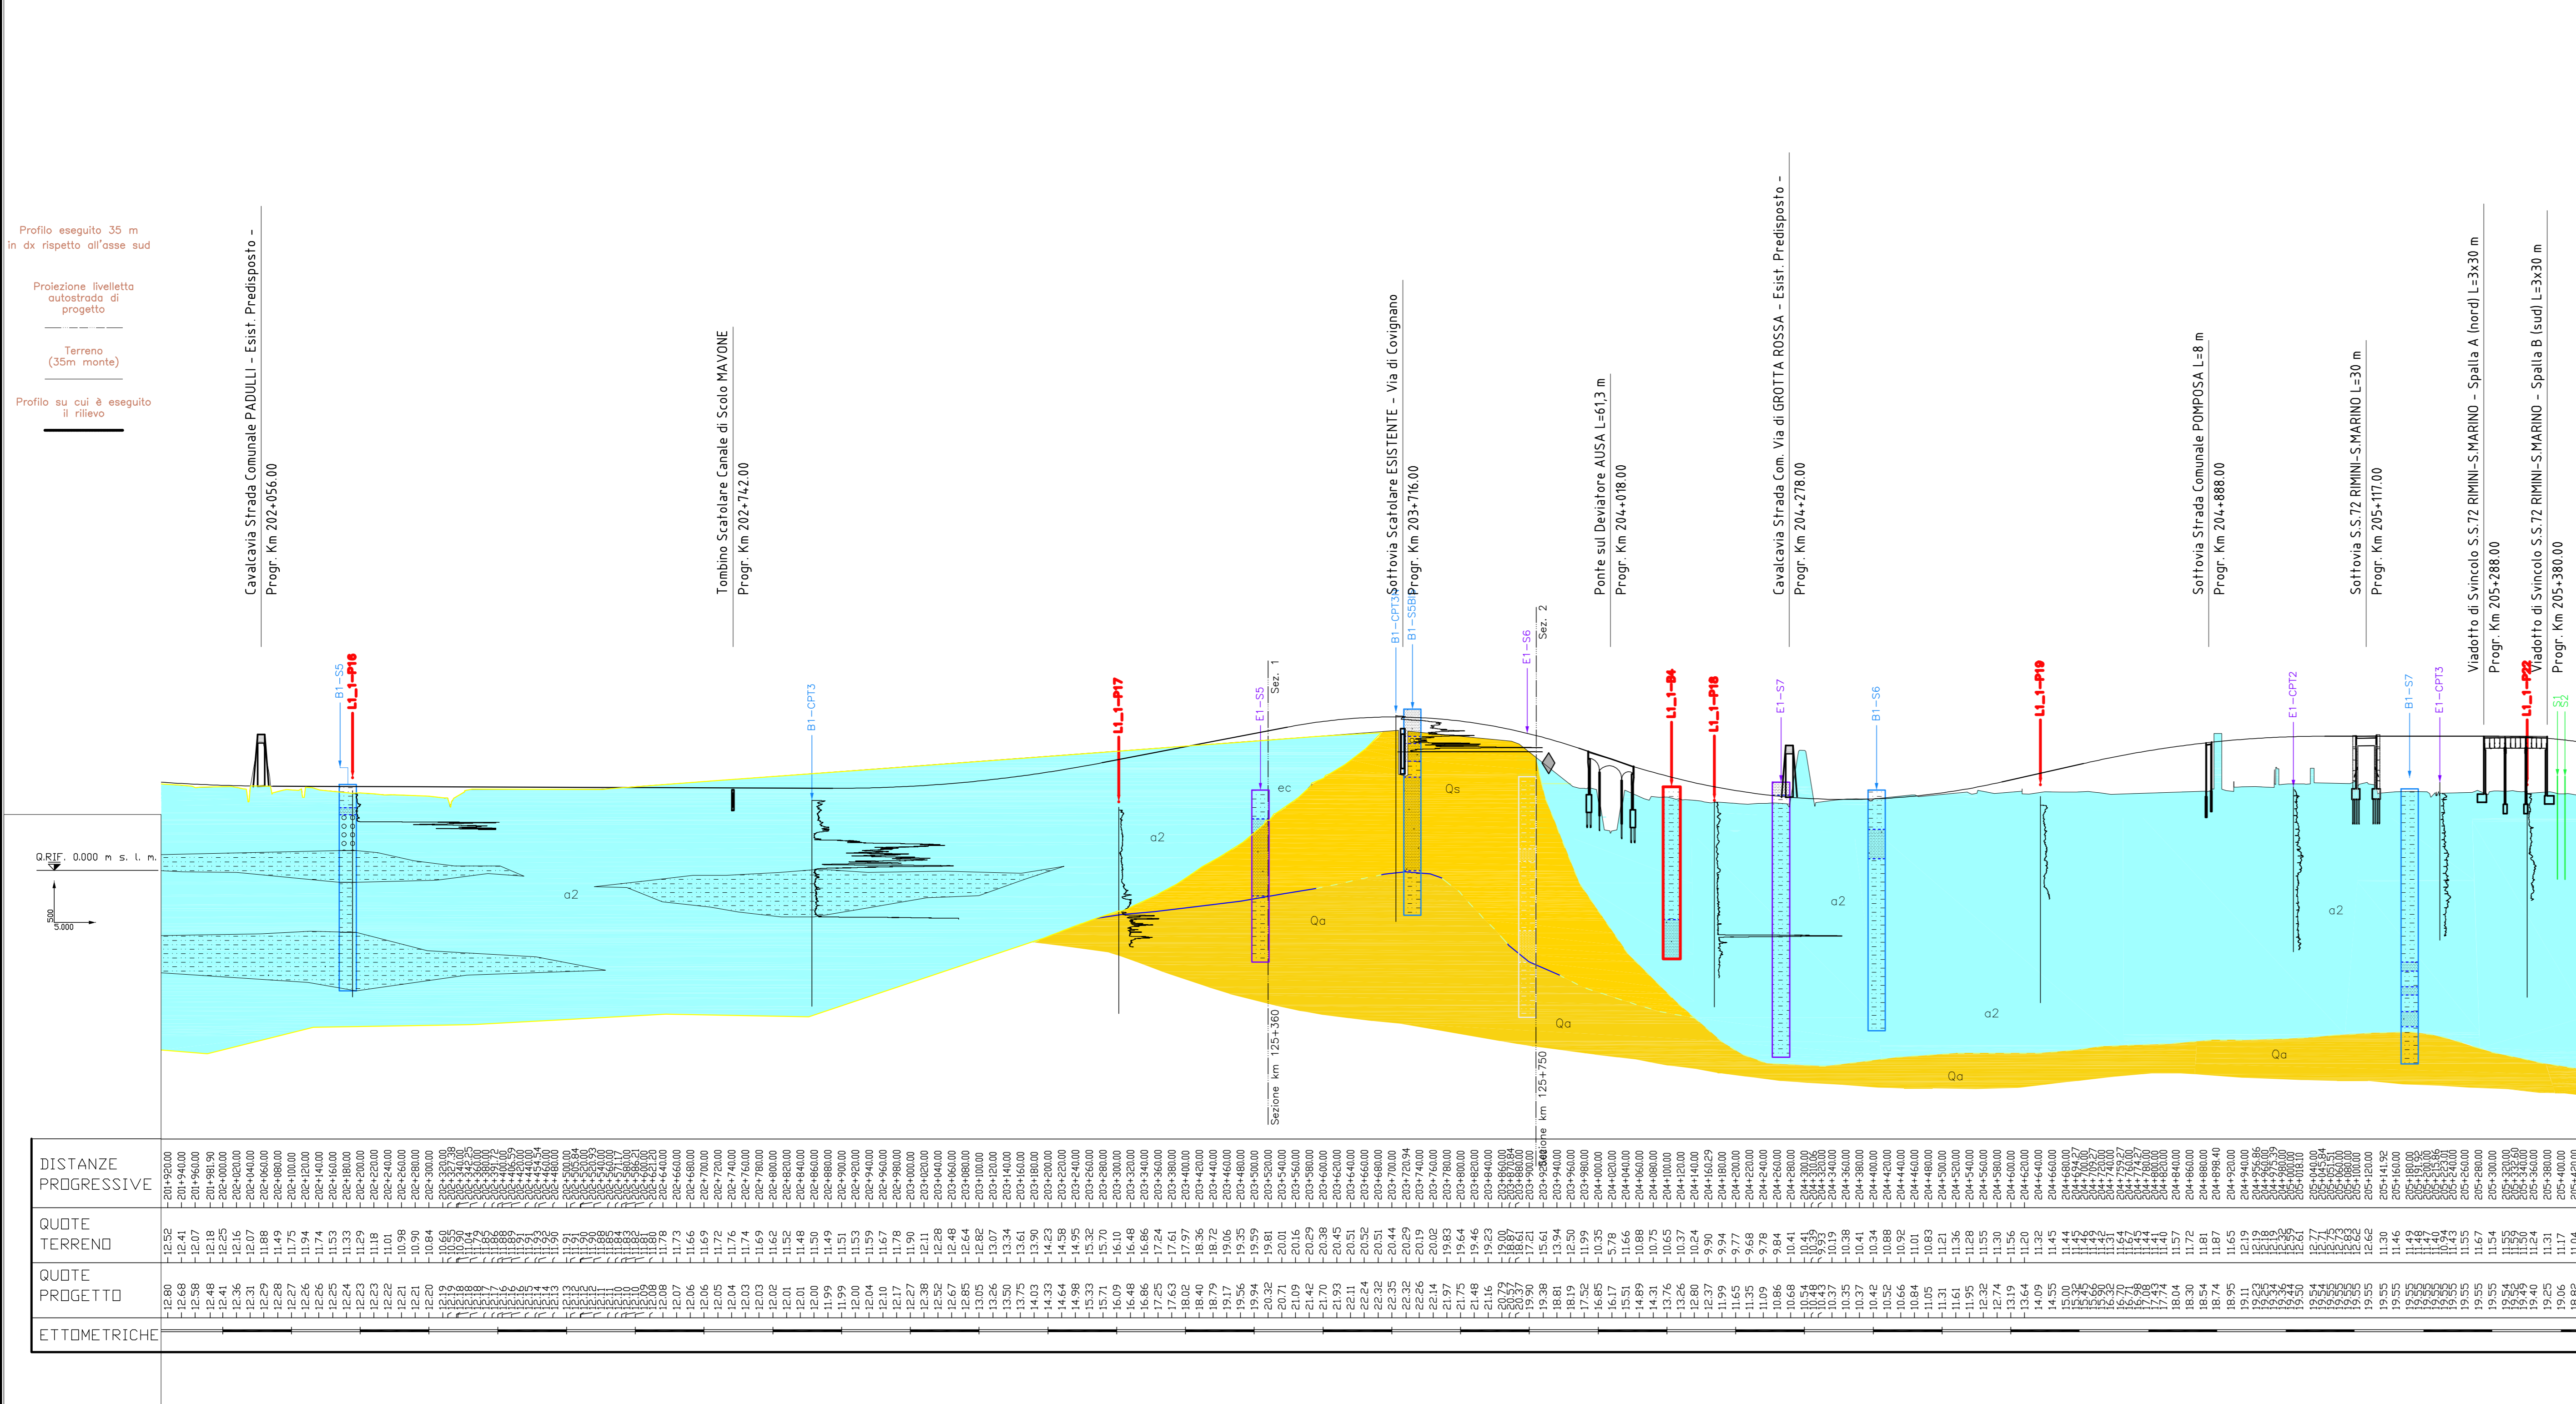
Profilo eseguito 35 m in dx rispetto all'asse sud

Proiezione livelletta autostrada di progetto

Terreno (35m monte)

Profilo su cui è eseguito il rilievo

Cavalcavia Strada Comunale PADULLI - Esist. Predisposto -
Progr. Km 202+056.00

Tombino Scatolare Canale di Scolo MAVONE
Progr. Km 202+742.00

Sottovia Scatolare ESISTENTE - Via di Covignano
Progr. Km 203+716.00

Ponte sul Deviatore AUSA L=61,3 m
Progr. Km 204+018.00

Cavalcavia Strada Com. Via di GROTTA ROSSA - Esist. Predisposto -
Progr. Km 204+278.00

Sottovia Strada Comunale POMPOSA L=8 m
Progr. Km 204+888.00

Sottovia S.S.72 RIMINI-S.MARINO L=30 m
Progr. Km 205+117.00

Viadotto di Svincolo S.S.72 RIMINI-S.MARINO - Spalla A (nord) L=3x30 m
Progr. Km 205+288.00

Viadotto di Svincolo S.S.72 RIMINI-S.MARINO - Spalla B (sud) L=3x30 m
Progr. Km 205+380.00

B1-S5
L1_1-P16
B1-CPT3
L1_1-P17
E1-S5
Sez. 1
B1-CPT3
B1-S5B
E1-S6
Sez. 2
L1_1-B4
L1_1-P18
E1-S7
B1-S6
L1_1-P19
E1-CPT2
B1-S7
E1-CPT3
L1_1-P22
S1
S2

Q.RIF. 0.000 m s. l. m.
500
5.000

a2
a2
ec
a2
Qs
Qa
Qa
a2
a2
a2
Qa
Qa

Sezione km 125+360
Sezione km 125+750

DISTANZE PROGRESSIVE
QUOTE TERRENO
QUOTE PROGETTO
ETTOMETRICHE

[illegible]